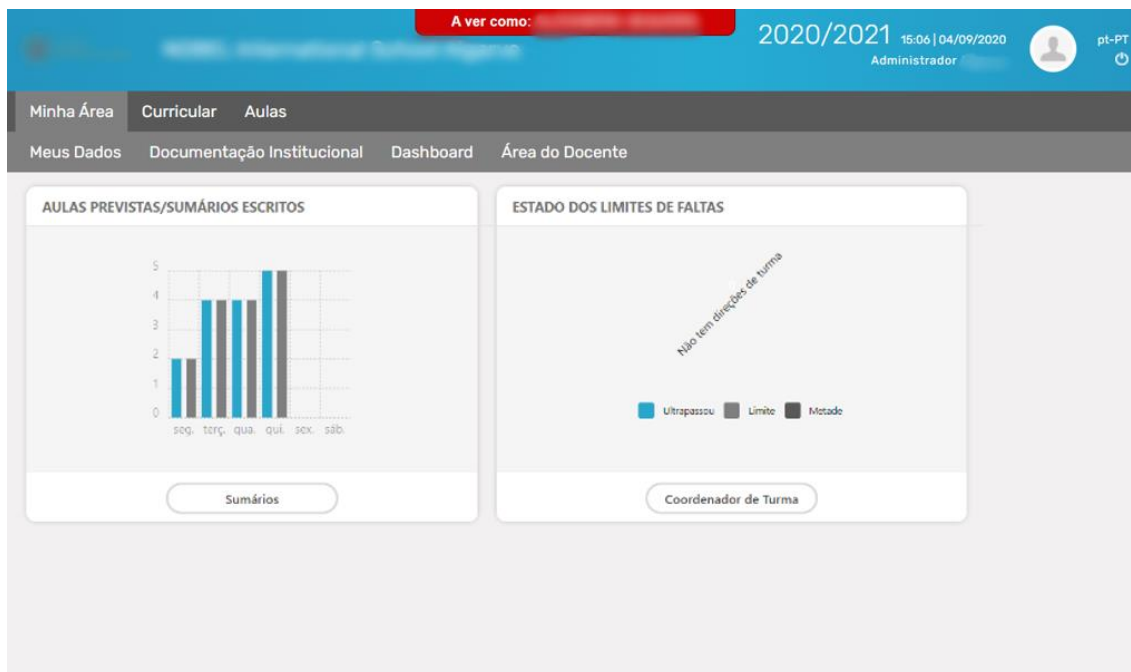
A ver como: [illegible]

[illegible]

2020/2021 15:06 | 04/09/2020
Administrador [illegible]

pt-PT

Minha Área Curricular Aulas

Meus Dados Documentação Institucional Dashboard Área do Docente

AULAS PREVISTAS/SUMÁRIOS ESCRITOS

5
4
3
2
1
0

seg. terç. qua. qui. sex. sáb.

Sumários

ESTADO DOS LIMITES DE FALTAS

Não tem direções de turma

Ultrapassou Limite Metade

Coordenador de Turma